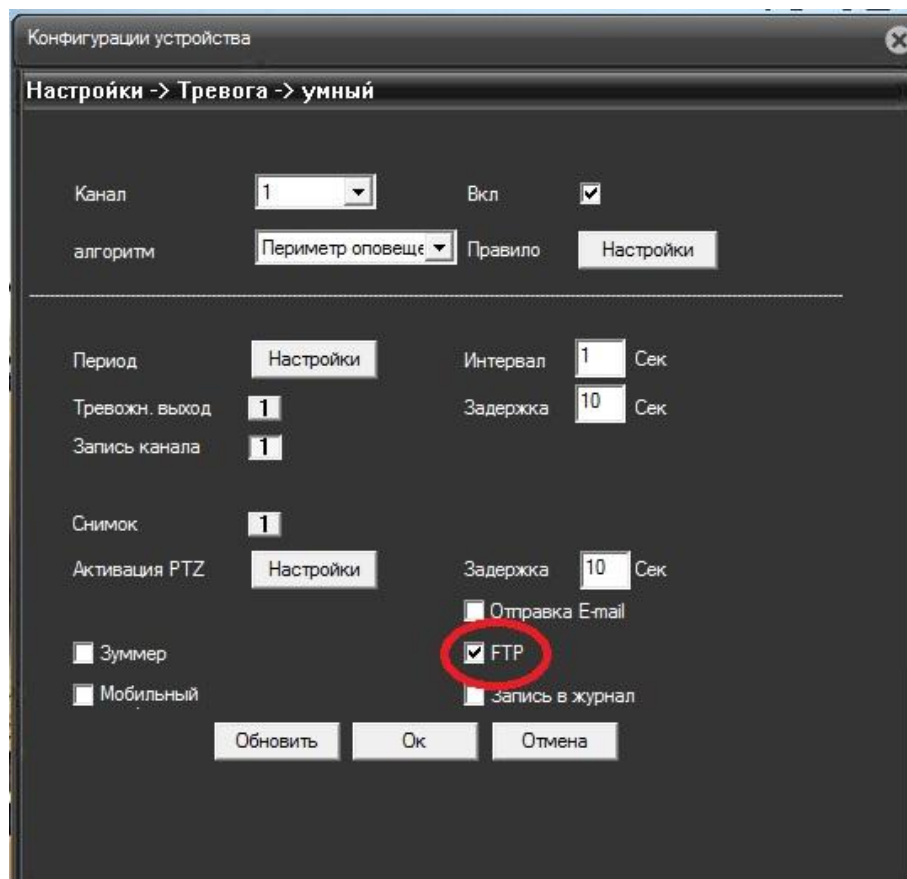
Конфигурации устройства

Настройки -> Тревога -> умный

Канал 1 Вкл

алгоритм Периметр оповеще Правило Настройки

Период Настройки Интервал 1 Сек

Тревожн. выход 1 Задержка 10 Сек

Запись канала 1

Снимок 1

Активация PTZ Настройки Задержка 10 Сек

Отправка E-mail

Зуммер FTP

Мобильный Запись в журнал

Обновить Ок Отмена